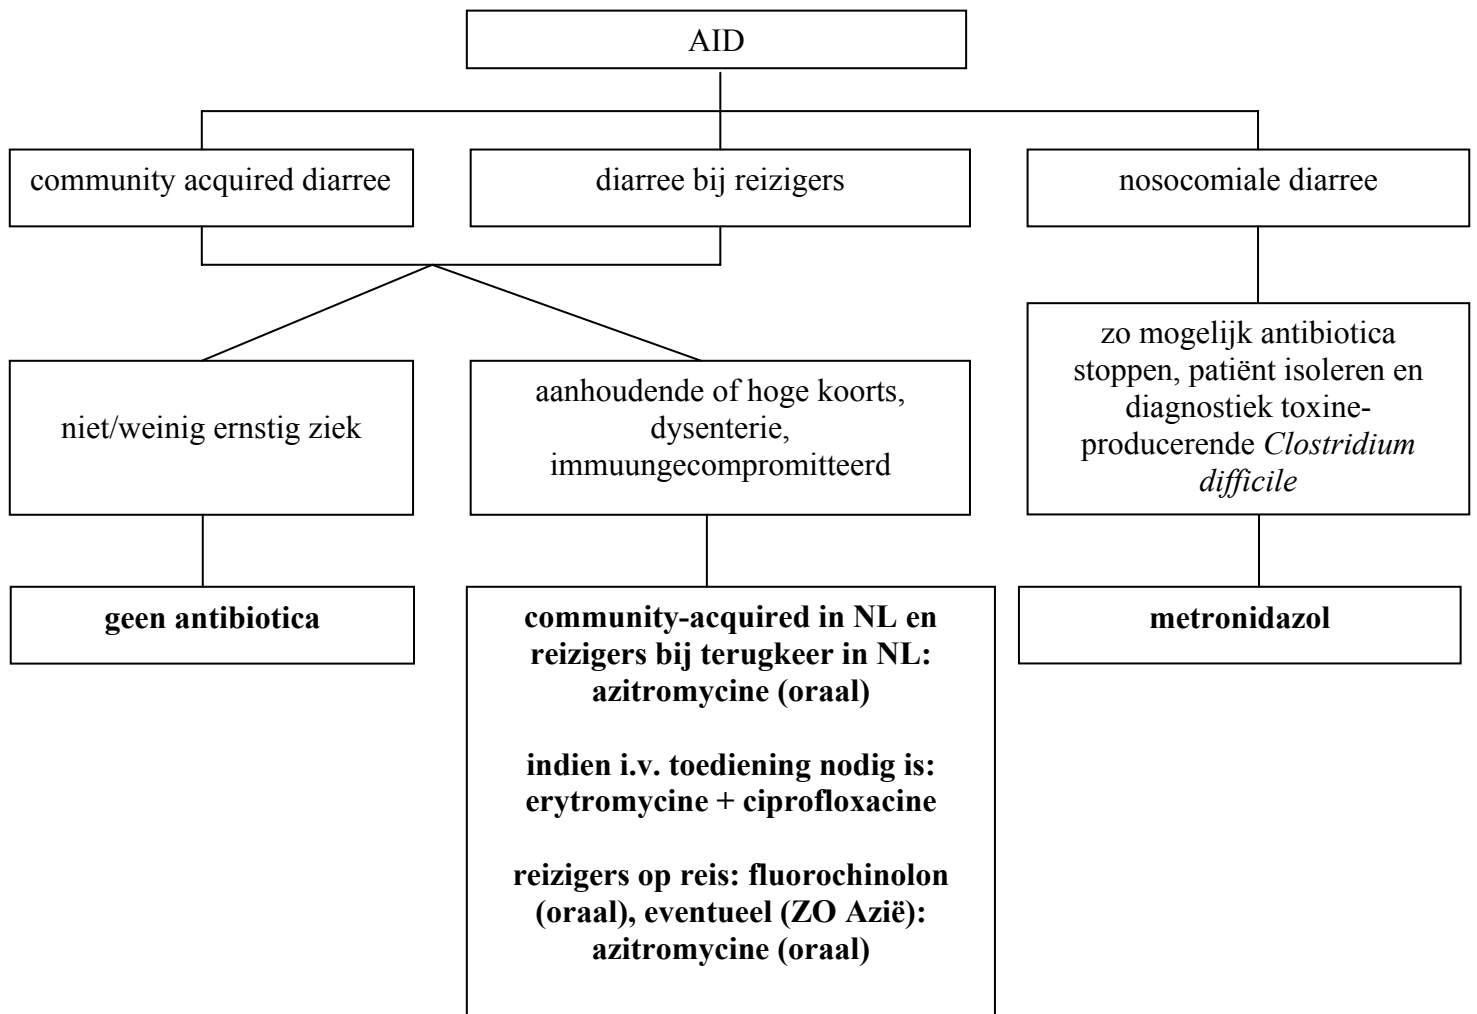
AID

community acquired diarree

diarree bij reizigers

nosocomiale diarree

niet/weinig ernstig ziek

aanhoudende of hoge koorts, dysenterie, immuungecompromitteerd

zo mogelijk antibiotica stoppen, patiënt isoleren en diagnostiek toxine-producerende *Clostridium difficile*

**geen antibiotica**

**community-acquired in NL en reizigers bij terugkeer in NL: azitromycine (oraal)**

**indien i.v. toediening nodig is: erytromycine + ciprofloxacine**

**reizigers op reis: fluorochinolon (oraal), eventueel (ZO Azië): azitromycine (oraal)**

**metronidazol**